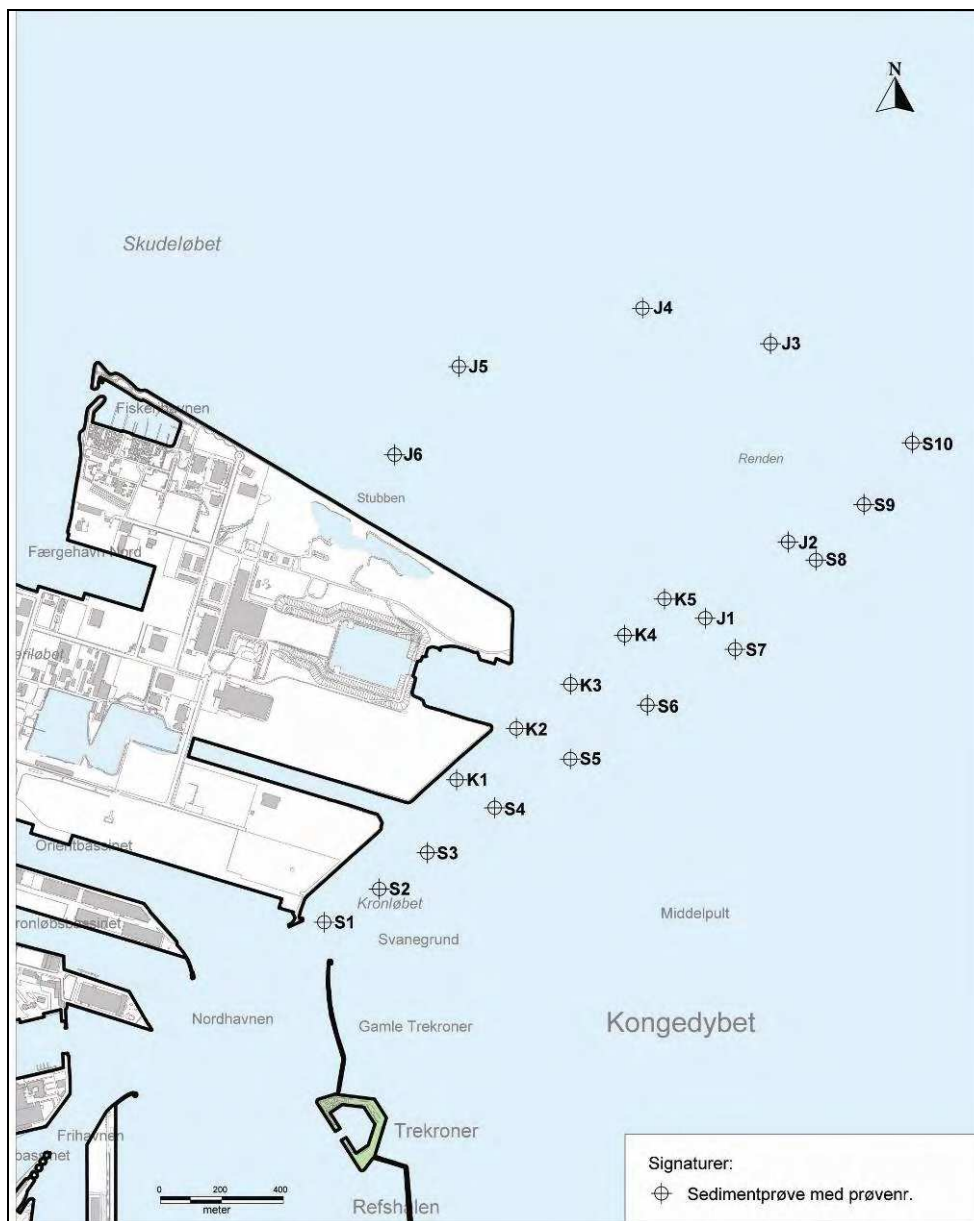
N

Skudeløbet

J4

J3

J5

Fiskerhavnen

J6

S10

Renden

Stubben

S9

Færgehavn Nord

J2

S8

K5

J1

K4

S7

rriløbet

K3

S6

K2

S5

K1

S4

Orientbassinet

S3

S2

Kronløbet

S1

Kronløbsbassinet

Svanegrund

Middelpult

Nordhavnen

Gamle Trekroner

Kongedybet

Trekroner

Frihavnen

bassinet

0 200 400
meter

Refshalen

Signaturer:

Sedimentprøve med prøvenr.